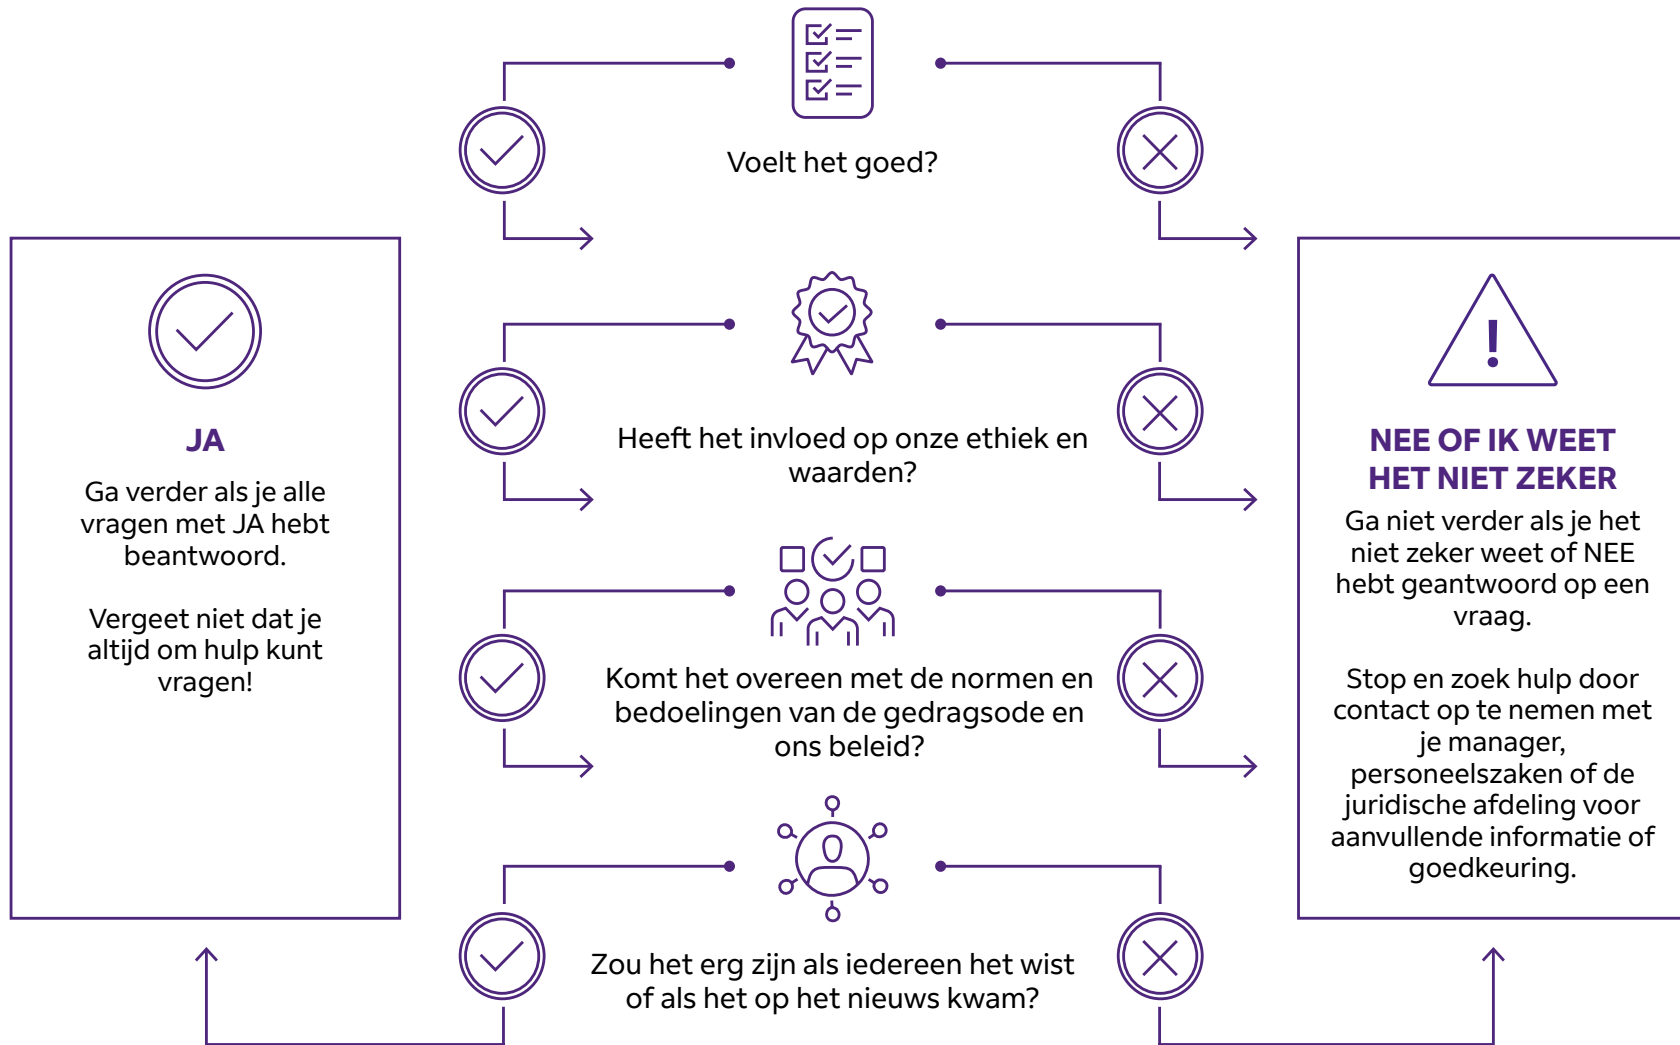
Voelt het goed?

Heeft het invloed op onze ethiek en waarden?

Komt het overeen met de normen en bedoelingen van de gedragsode en ons beleid?

Zou het erg zijn als iedereen het wist of als het op het nieuws kwam?

JA

Ga verder als je alle vragen met JA hebt beantwoord.

Vergeet niet dat je altijd om hulp kunt vragen!

NEE OF IK WEET HET NIET ZEKER

Ga niet verder als je het niet zeker weet of NEE hebt geantwoord op een vraag.

Stop en zoek hulp door contact op te nemen met je manager, personeelszaken of de juridische afdeling voor aanvullende informatie of goedkeuring.